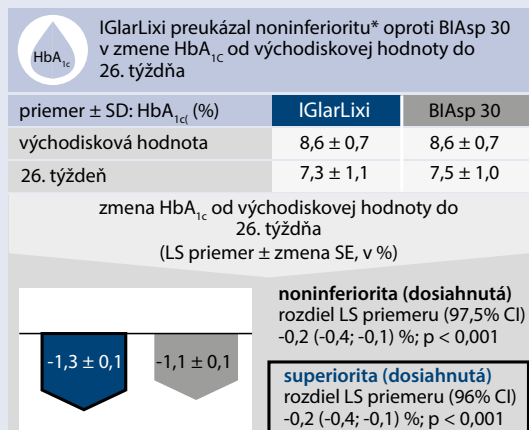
$HbA_{1c}$

IGlarLixi preukázal noninferioritu* oproti BIAsp 30 v zmene $HbA_{1C}$ od východiskovej hodnoty do 26. týždňa

| priemer ± SD: $HbA_{1c(}$ (%) | IGlarLixi | BIAsp 30 |
|---|---|---|
| východisková hodnota | 8,6 ± 0,7 | 8,6 ± 0,7 |
| 26. týždeň | 7,3 ± 1,1 | 7,5 ± 1,0 |

zmena $HbA_{1c}$ od východiskovej hodnoty do 26. týždňa
(LS priemer ± zmena SE, v %)

-1,3 ± 0,1

-1,1 ± 0,1

**noninferiorita (dosiahnutá)**
rozdiel LS priemeru (97,5% CI)
-0,2 (-0,4; -0,1) %; p < 0,001

**superiorita (dosiahnutá)**
rozdiel LS priemeru (96% CI)
-0,2 (-0,4; -0,1) %; p < 0,001